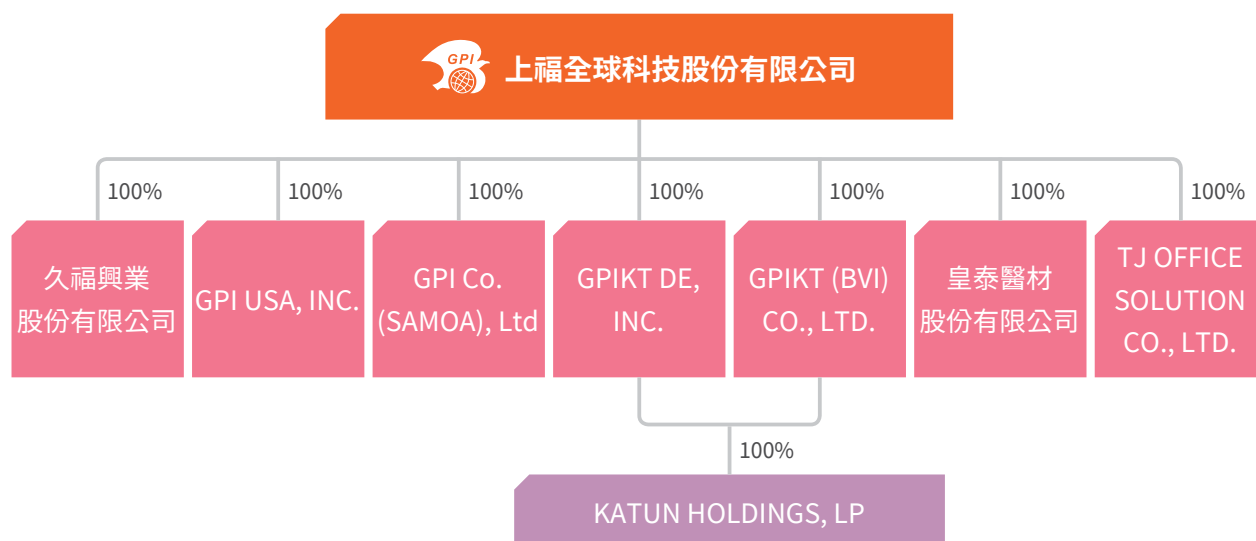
GPI 上福全球科技股份有限公司

100%
久福興業股份有限公司

100%
GPI USA, INC.

100%
GPI Co. (SAMOA), Ltd

100%
GPIKT DE, INC.

100%
GPIKT (BVI) CO., LTD.

100%
皇泰醫材股份有限公司

100%
TJ OFFICE SOLUTION CO., LTD.

100%
KATUN HOLDINGS, LP